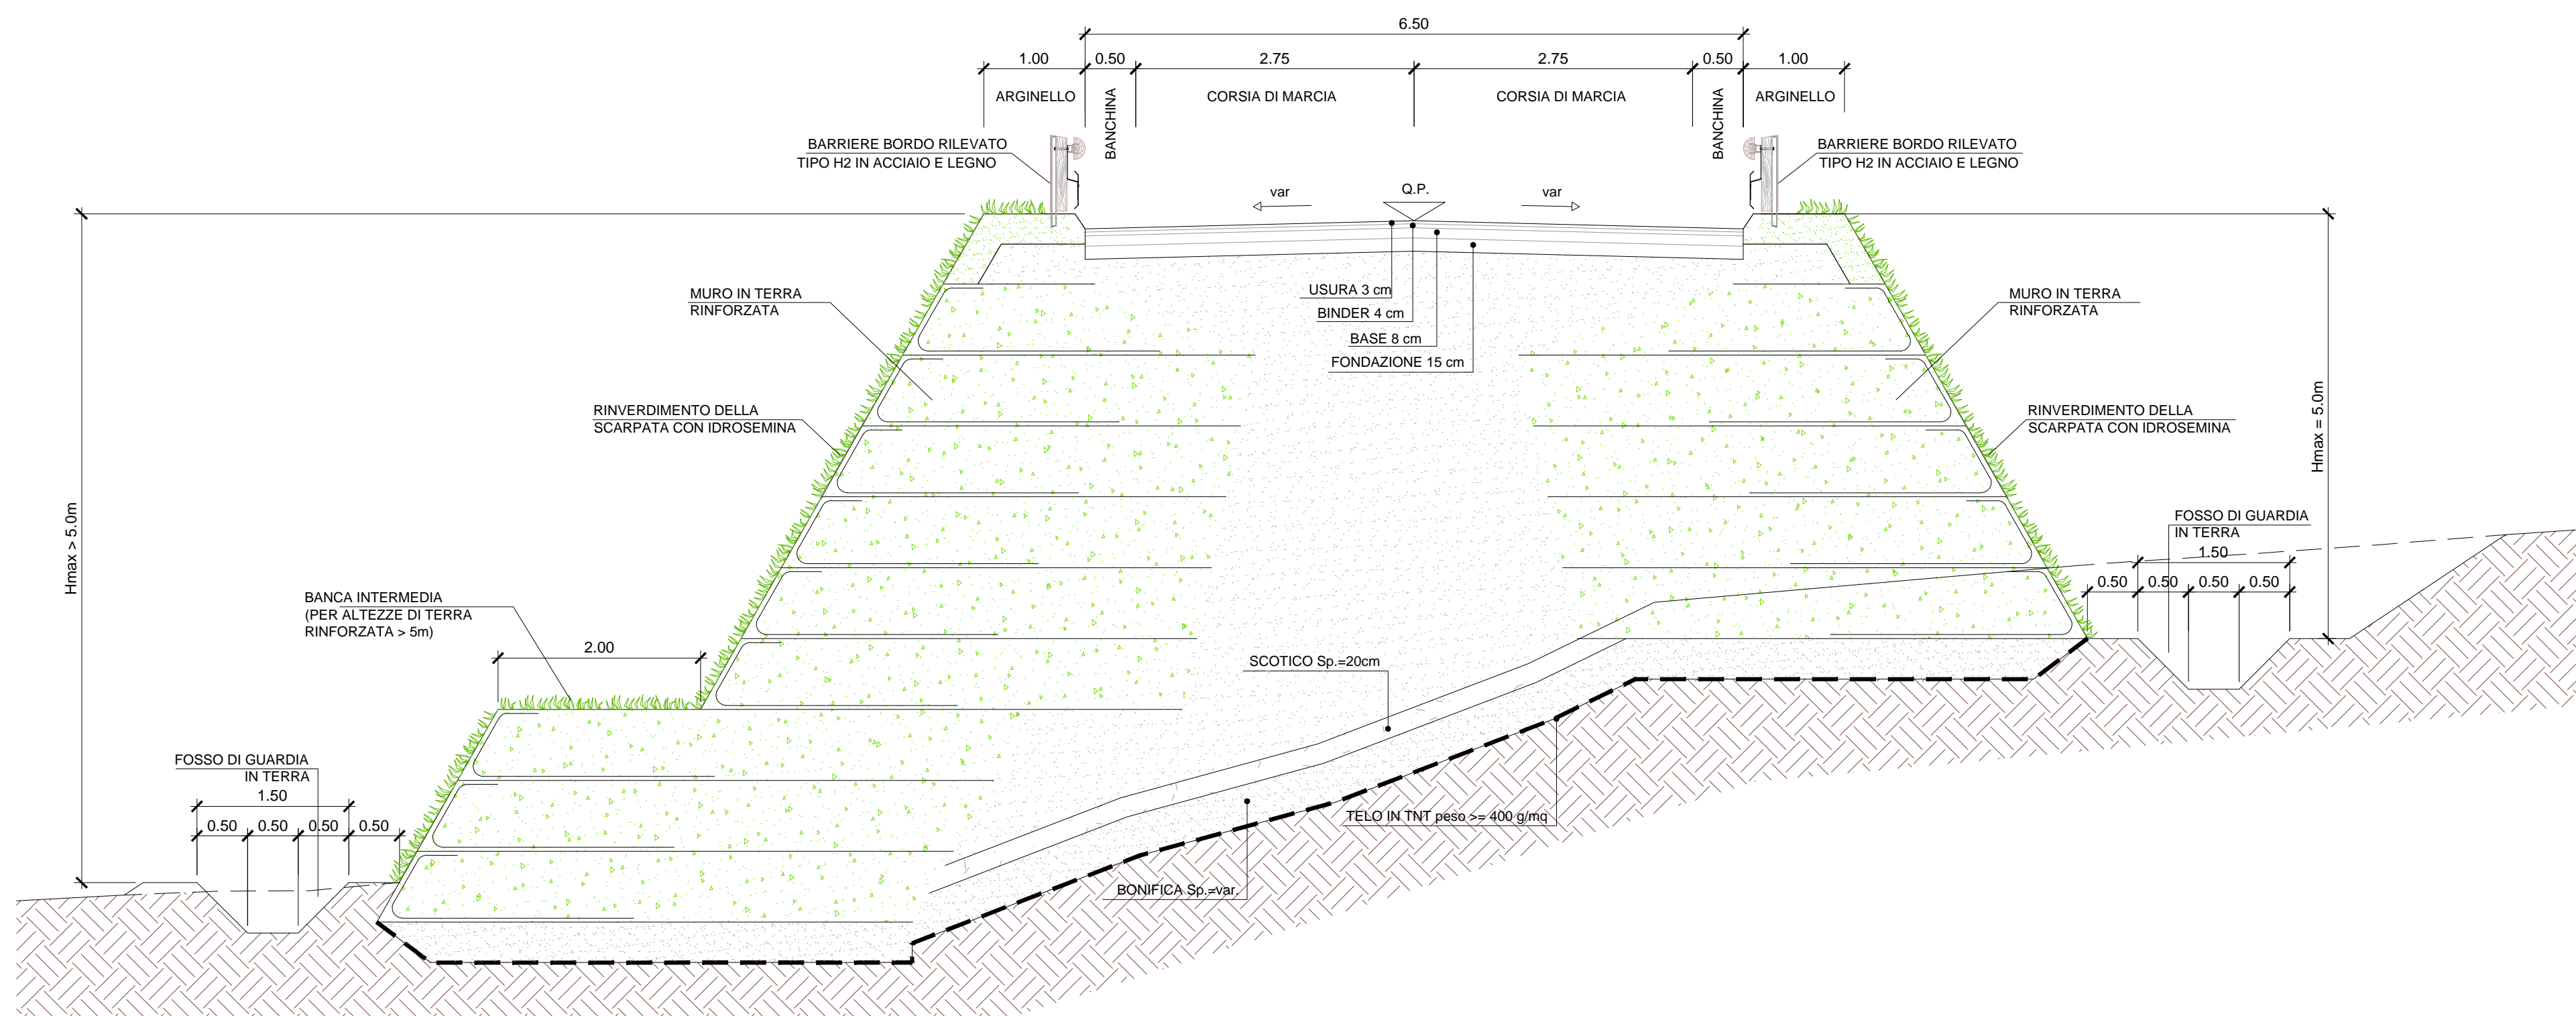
6.50

1.00 0.50 2.75 2.75 0.50 1.00

ARGINELLO BANCHINA CORSIA DI MARCIA CORSIA DI MARCIA BANCHINA ARGINELLO

BARRIERE BORDO RILEVATO TIPO H2 IN ACCIAIO E LEGNO

BARRIERE BORDO RILEVATO TIPO H2 IN ACCIAIO E LEGNO

var Q.P. var

MURO IN TERRA RINFORZATA

USURA 3 cm

BINDER 4 cm

BASE 8 cm

FONDAZIONE 15 cm

MURO IN TERRA RINFORZATA

RINVERDIMENTO DELLA SCARPATA CON IDROSEMINA

RINVERDIMENTO DELLA SCARPATA CON IDROSEMINA

Hmax = 5.0m

Hmax > 5.0m

FOSSO DI GUARDIA IN TERRA

1.50

0.50 0.50 0.50 0.50

BANCA INTERMEDIA (PER ALTEZZE DI TERRA RINFORZATA > 5m)

2.00

SCOTICO Sp.=20cm

FOSSO DI GUARDIA IN TERRA

1.50

0.50 0.50 0.50 0.50

TELO IN TNT peso >= 400 g/mq

BONIFICA Sp.=var.